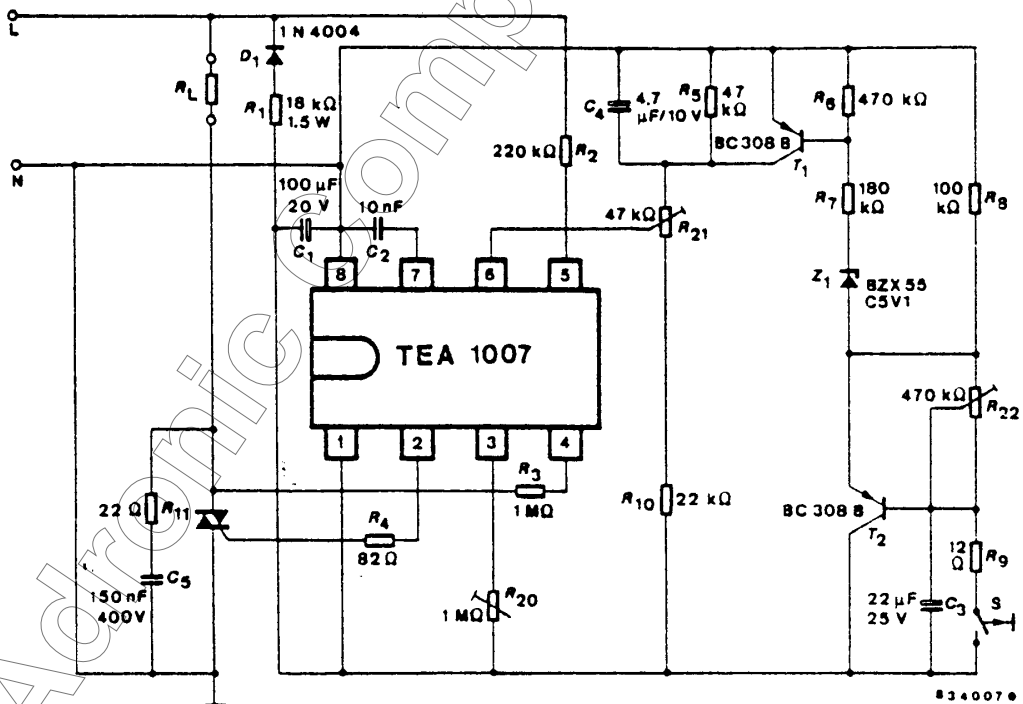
L
N
$R_L$
$D_1$
1 N 4004
$R_1$
18 kΩ
1.5 W
100 µF
20 V
$C_1$
10 nF
$C_2$
8
7
6
5
TEA 1007
1
2
3
4
220 kΩ
$R_2$
$C_4$
4.7 µF/10 V
$R_5$
47 kΩ
BC 308 B
$T_1$
$R_6$
470 kΩ
$R_7$
180 kΩ
100 kΩ
$R_8$
47 kΩ
$R_{21}$
$Z_1$
BZX 55 C5V1
470 kΩ
$R_{22}$
22 Ω
$R_{11}$
$R_3$
1 MΩ
$R_{10}$
22 kΩ
BC 308 B
$T_2$
12 Ω
$R_9$
$R_4$
82 Ω
150 nF
400V
$C_5$
1 MΩ
$R_{20}$
22 µF
25 V
$C_3$
S
834007
Adronic Components